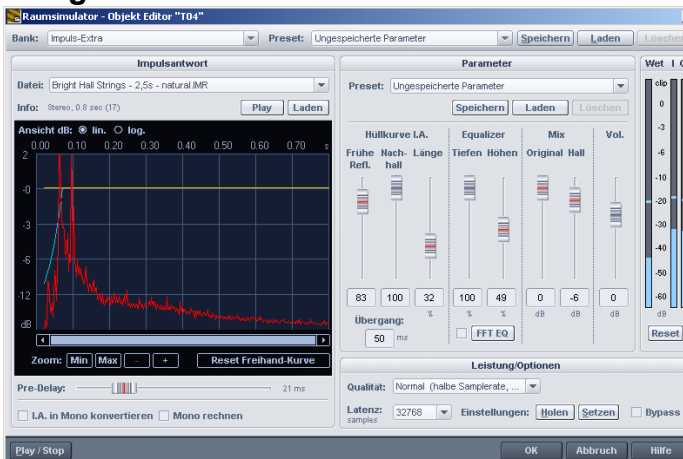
Raumsimulator - Objekt Editor "T04"

Bank: Impuls-Extra
Preset: Ungespeicherte Parameter
Speichern
Laden
Löschen

Impulsantwort

Datei: Bright Hall Strings - 2,5s - natural.IMR
Info: Stereo, 0.8 sec (17)
Play
Laden

Ansicht dB: lin. log.
0.00 0.10 0.20 0.30 0.40 0.50 0.60 0.70 s
2
-0
-3
-6
-12
dB

Zoom: Min Max - +
Reset Freihand-Kurve

Pre-Delay: 21 ms

I.A. in Mono konvertieren
Mono rechnen

Parameter

Preset: Ungespeicherte Parameter
Speichern
Laden
Löschen

Hüllkurve I.A.
Frühe Refl.
Nachhall
Länge
Equalizer
Tiefen
Höhen
Mix
Original
Hall
Vol.

83 100 32 100 49 0 -6 0
% % % dB dB dB

Übergang:
50 ms
FFT EQ

Wet
clip
0
-3
-6
-10
-20
-30
-40
-50
-60
Reset

Leistung/Optionen

Qualität: Normal (halbe Samplerate, ...
Latenz: samples 32768
Einstellungen: Holen Setzen
Bypass

Play / Stop
OK
Abbruch
Hilfe